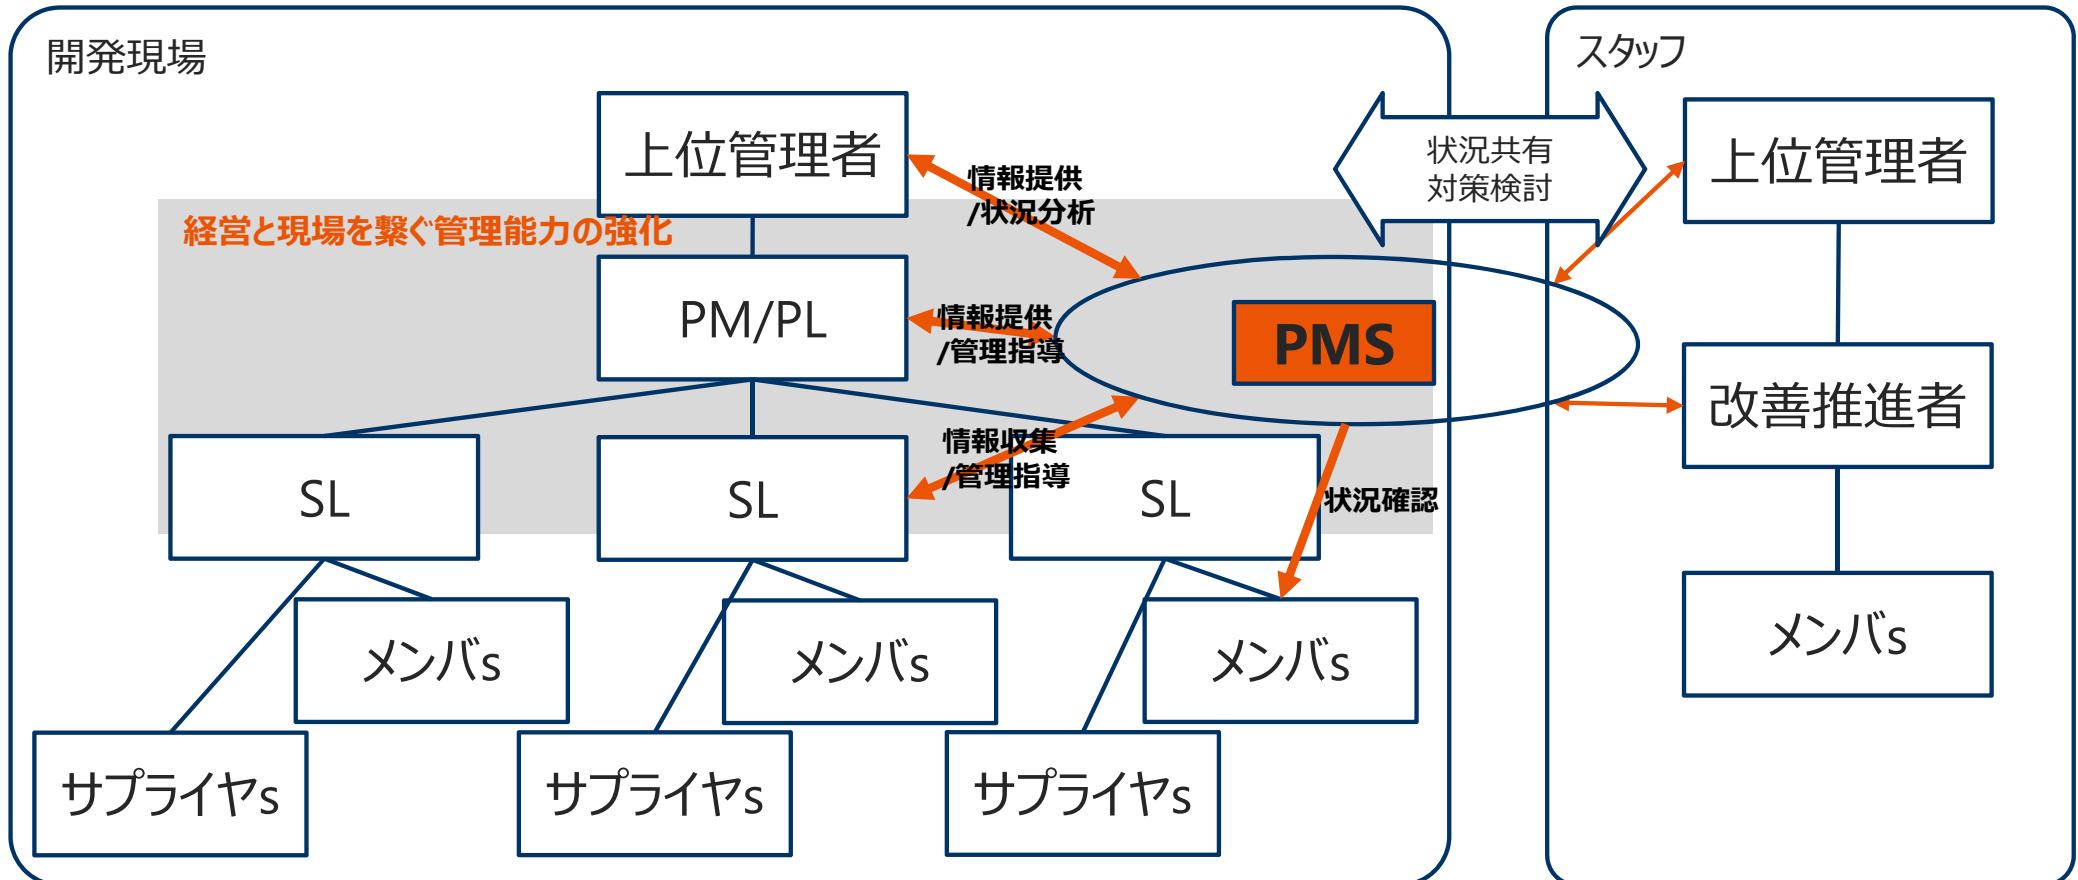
開発現場

上位管理者

情報提供
/状況分析

経営と現場を繋ぐ管理能力の強化

PM/PL

情報提供
/管理指導

PMS

情報収集
/管理指導

SL

SL

SL

状況確認

メンバs

メンバs

メンバs

サプライヤs

サプライヤs

サプライヤs

状況共有
対策検討

スタッフ

上位管理者

改善推進者

メンバs